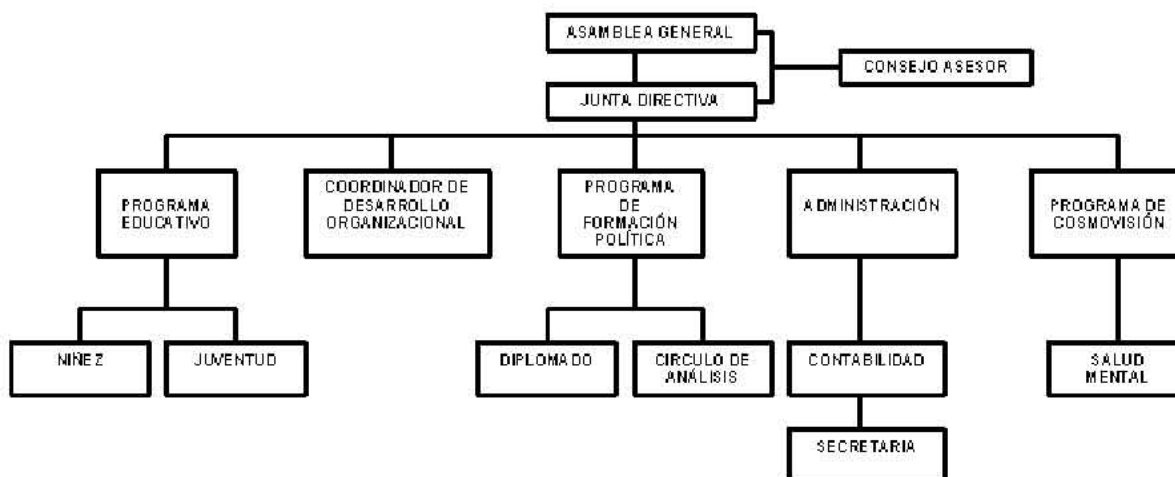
ASAMBLEA GENERAL

CONSEJO ASESOR

JUNTA DIRECTIVA

PROGRAMA EDUCATIVO

COORDINADOR DE DESARROLLO ORGANIZACIONAL

PROGRAMA DE FORMACIÓN POLÍTICA

ADMINISTRACIÓN

PROGRAMA DE COSMOVISIÓN

NIÑEZ

JUVENTUD

DIPLOMADO

CIRCULO DE ANÁLISIS

CONTABILIDAD

SALUD MENTAL

SECRETARIA